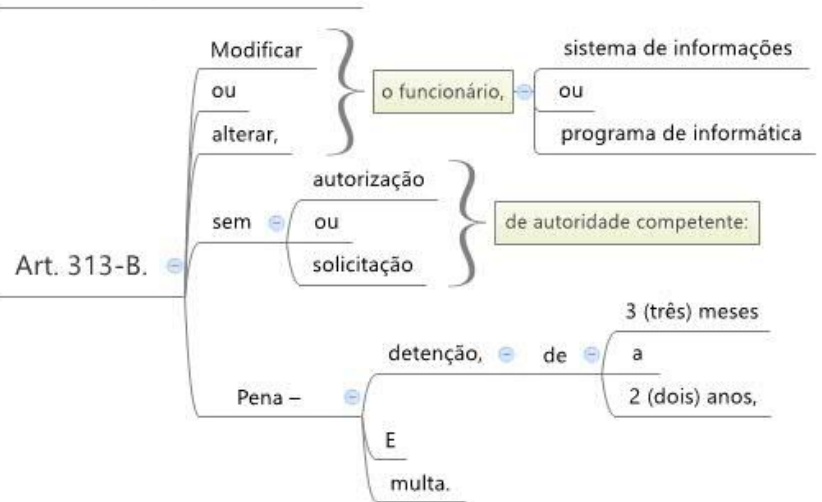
Art. 313-B.

Modificar
ou
alterar,

o funcionário,

sistema de informações
ou
programa de informática

sem

autorização
ou
solicitação

de autoridade competente:

Pena –

detenção,

de

3 (três) meses
a
2 (dois) anos,

E
multa.